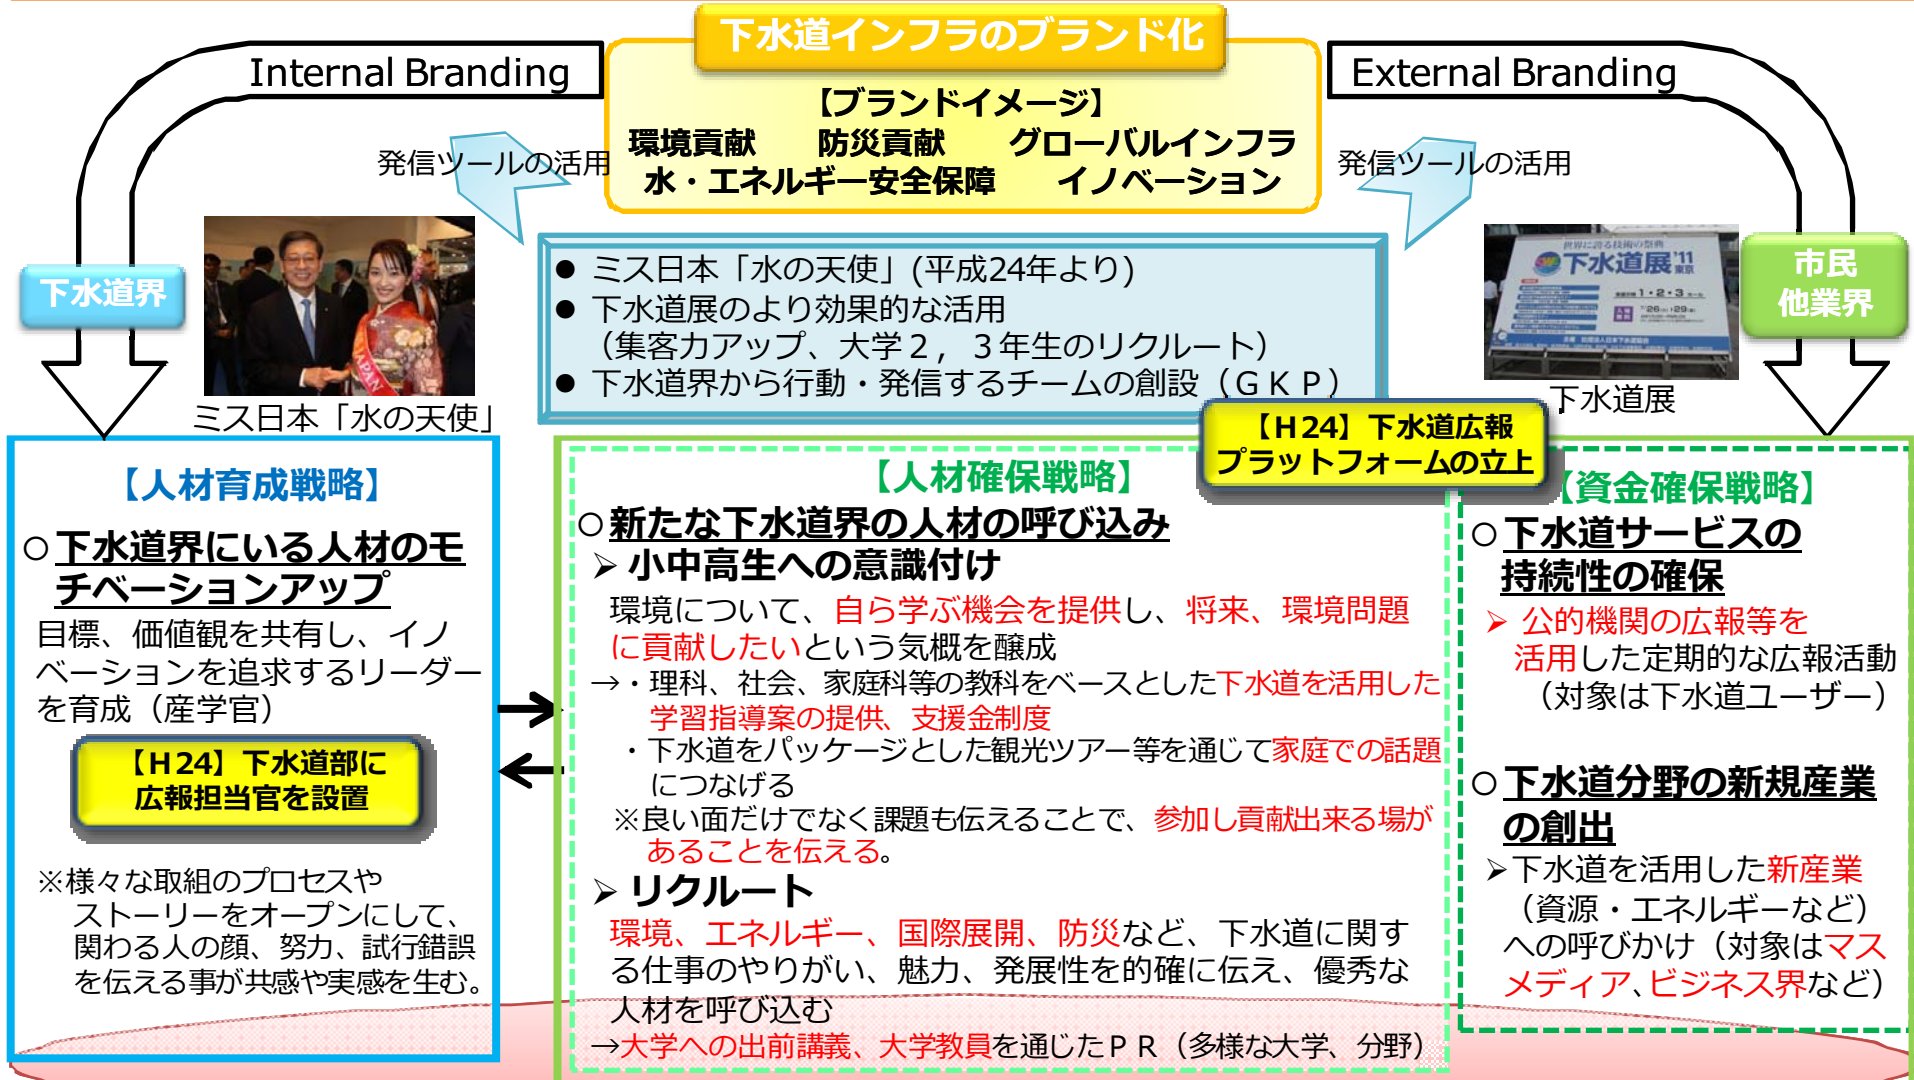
下水道インフラのブランド化

Internal Branding

External Branding

【ブランドイメージ】
環境貢献　防災貢献　グローバルインフラ
水・エネルギー安全保障　イノベーション

発信ツールの活用

発信ツールの活用

下水道界

市民
他業界

ミス日本「水の天使」

● ミス日本「水の天使」(平成24年より)
● 下水道展のより効果的な活用
（集客力アップ、大学２，３年生のリクルート）
● 下水道界から行動・発信するチームの創設（ＧＫＰ）

下水道展'11

下水道展

【Ｈ24】下水道広報プラットフォームの立上

【人材育成戦略】
○下水道界にいる人材のモチベーションアップ
目標、価値観を共有し、イノベーションを追求するリーダーを育成（産学官）

【Ｈ24】下水道部に広報担当官を設置

※様々な取組のプロセスやストーリーをオープンにして、関わる人の顔、努力、試行錯誤を伝える事が共感や実感を生む。

【人材確保戦略】
○新たな下水道界の人材の呼び込み
➤ 小中高生への意識付け
環境について、自ら学ぶ機会を提供し、将来、環境問題に貢献したいという気概を醸成
→・理科、社会、家庭科等の教科をベースとした下水道を活用した学習指導案の提供、支援金制度
・下水道をパッケージとした観光ツアー等を通じて家庭での話題につなげる
※良い面だけでなく課題も伝えることで、参加し貢献出来る場があることを伝える。
➤ リクルート
環境、エネルギー、国際展開、防災など、下水道に関する仕事のやりがい、魅力、発展性を的確に伝え、優秀な人材を呼び込む
→大学への出前講義、大学教員を通じたＰＲ（多様な大学、分野）

【資金確保戦略】
○下水道サービスの持続性の確保
➤ 公的機関の広報等を活用した定期的な広報活動
（対象は下水道ユーザー）

○下水道分野の新規産業の創出
➤下水道を活用した新産業（資源・エネルギーなど）への呼びかけ（対象はマスメディア、ビジネス界など）